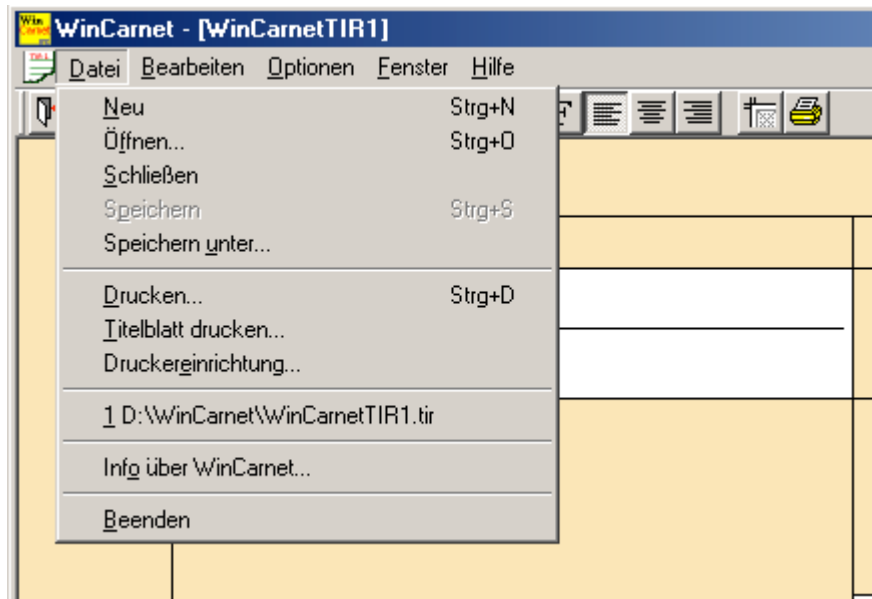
WinCarnet - [WinCarnetTIR1]

Datei Bearbeiten Optionen Fenster Hilfe

Neu Strg+N
Öffnen... Strg+O
Schließen
Speichern Strg+S
Speichern unter...

Drucken... Strg+D
Titelblatt drucken...
Druckereinrichtung...

1 D:\WinCarnet\WinCarnetTIR1.tir

Info über WinCarnet...

Beenden